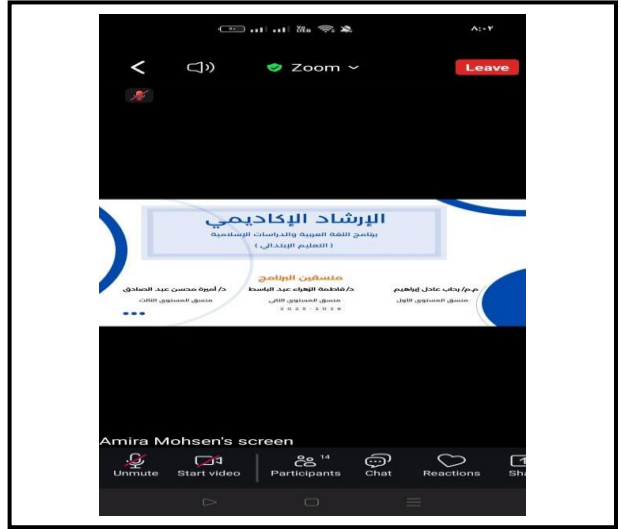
٨:٠٧

Zoom

Leave

الإرشاد الإكاديمي
برنامج اللغة العربية والدراسات الإسلامية
( التعليم الابتدائي )

منسقين البرنامج

م.م/ رحاب عادل إبراهيم
منسق المستوى الأول

د/ فاطمة الزهراء عبد الباسط
منسق المستوى الثاني

د/ أميرة محسن عبد الصادق
منسق المستوى الثالث

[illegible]

Amira Mohsen's screen

Unmute
Start video
14
Participants
Chat
Reactions
Sh